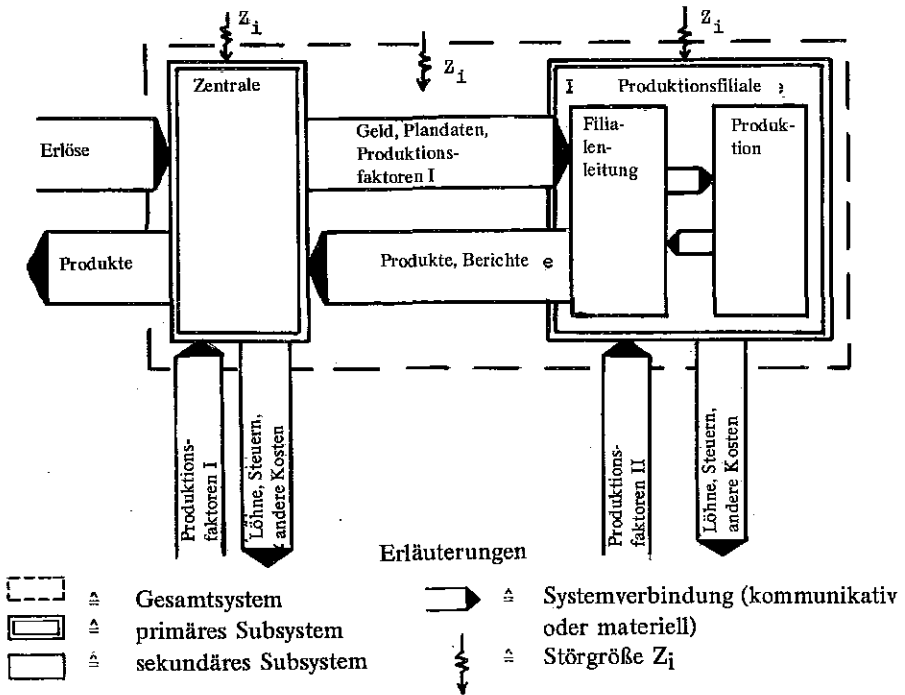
$Z_i$

$Z_i$

$Z_i$

Zentrale

Produktionsfiliale

Erlöse

Geld, Plandaten, Produktionsfaktoren I

Filialenleitung

Produktion

Produkte

Produkte, Berichte

Produktionsfaktoren I

Löhne, Steuern, andere Kosten

Produktionsfaktoren II

Löhne, Steuern, andere Kosten

Erläuterungen

≙ Gesamtsystem
≙ primäres Subsystem
≙ sekundäres Subsystem
≙ Systemverbindung (kommunikativ oder materiell)
≙ Störgröße $Z_i$